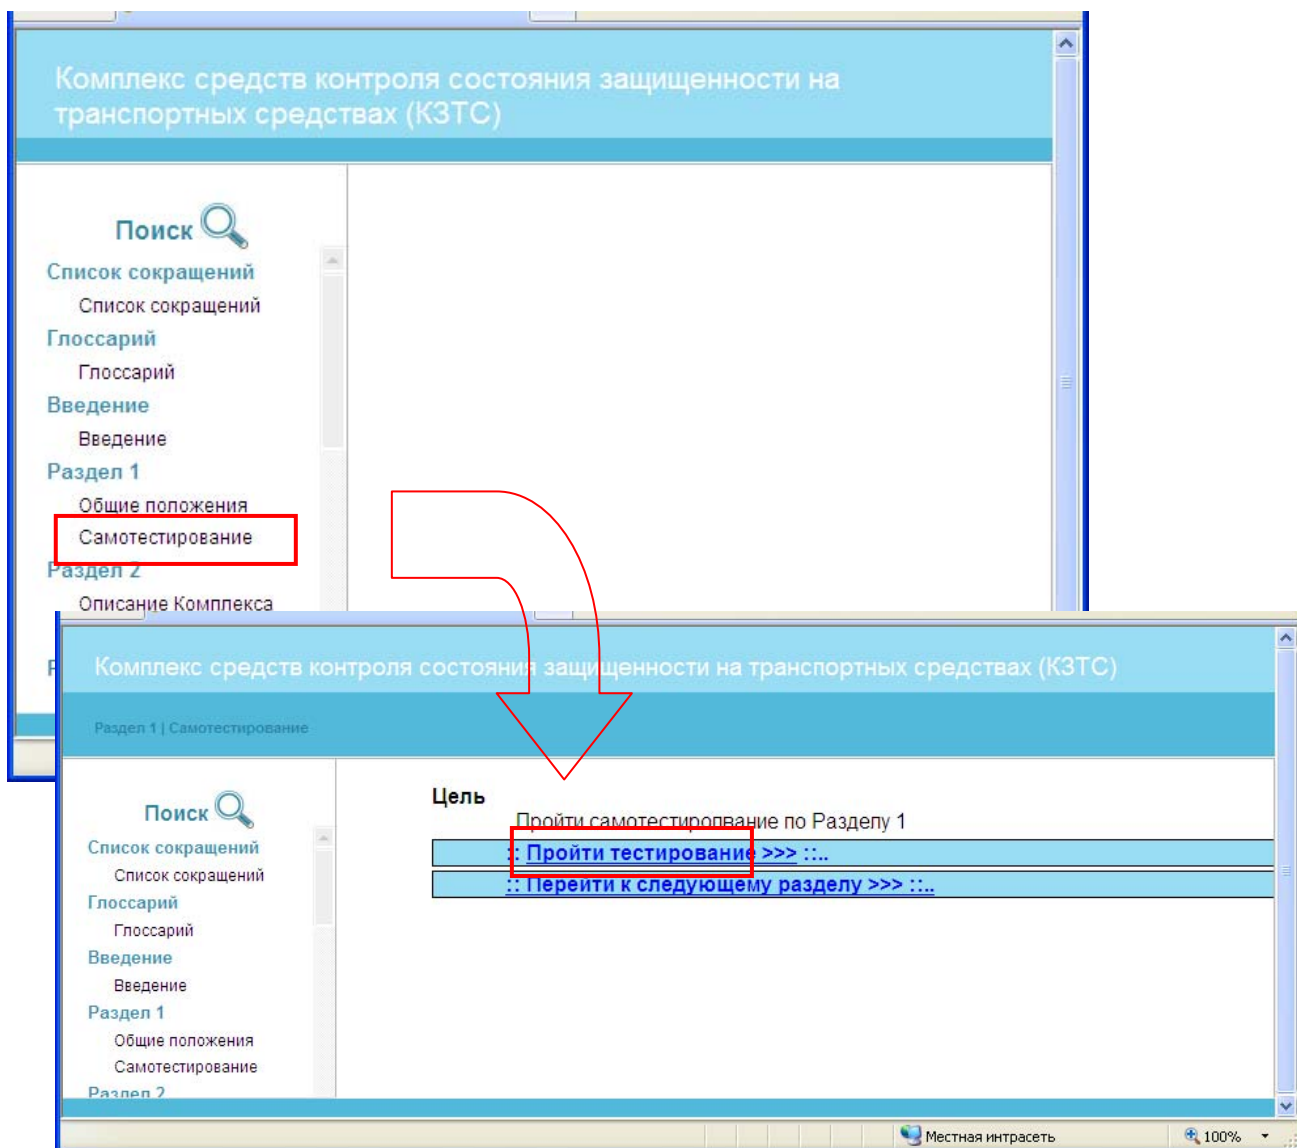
Комплекс средств контроля состояния защищенности на транспортных средствах (КЗТС)

Поиск

Список сокращений

Список сокращений

Глоссарий

Глоссарий

Введение

Введение

Раздел 1

Общие положения

Самотестирование

Раздел 2

Описание Комплекса

Комплекс средств контроля состояния защищенности на транспортных средствах (КЗТС)

Раздел 1 | Самотестирование

Поиск

Список сокращений

Список сокращений

Глоссарий

Глоссарий

Введение

Введение

Раздел 1

Общие положения

Самотестирование

Раздел 2

Цель

Пройти самотестирование по Разделу 1

:: Пройти тестирование >>> ::..

:: Перейти к следующему разделу >>> ::..

Местная интрасеть

100%